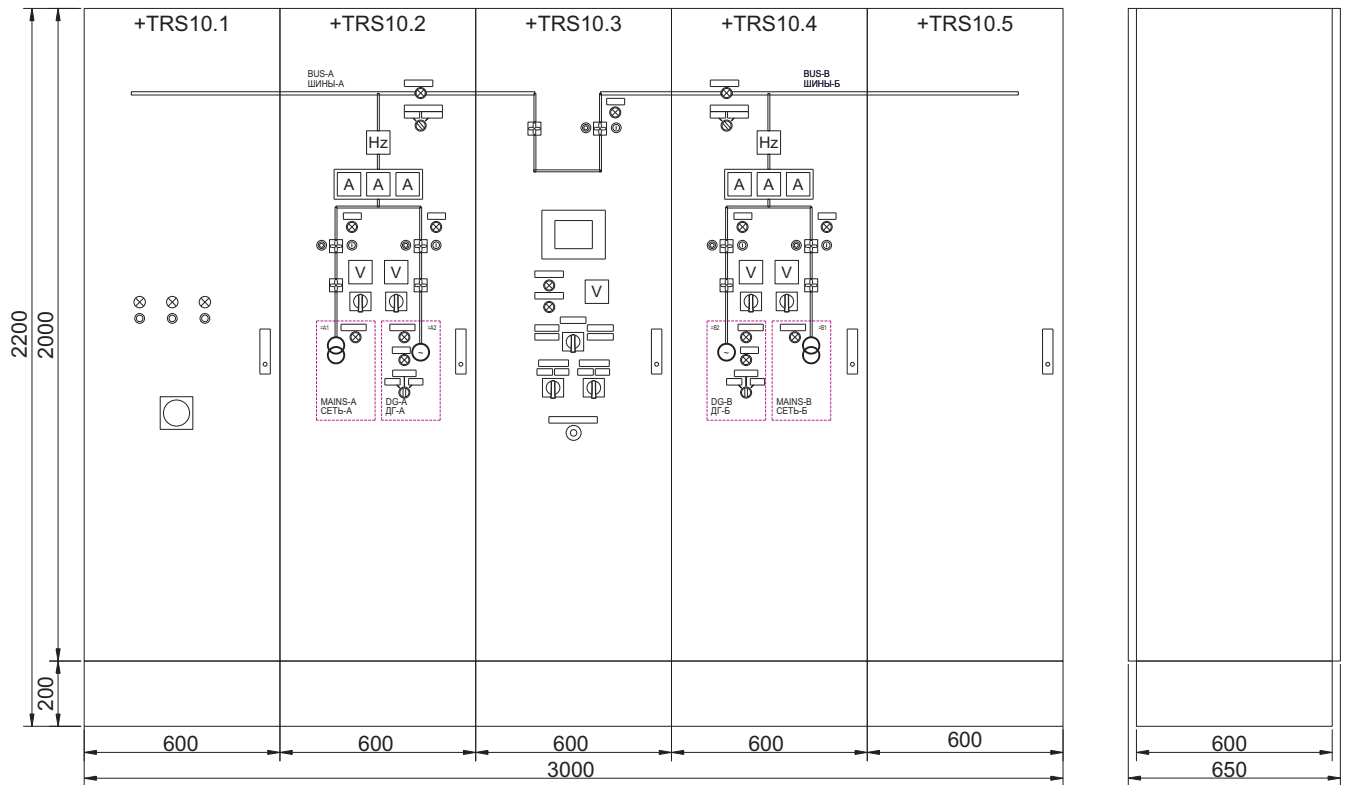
+TRS10.1 +TRS10.2 +TRS10.3 +TRS10.4 +TRS10.5

BUS-A
ШИНЫ-А

BUS-B
ШИНЫ-Б

Hz

A A A

V V

=A1 =A2

MAINS-A
СЕТЬ-А

DG-A
ДГ-А

V

Hz

A A A

V V

=B2 =B1

DG-B
ДГ-Б

MAINS-B
СЕТЬ-Б

2200
2000
200

600 600 600 600 600
3000

600
650